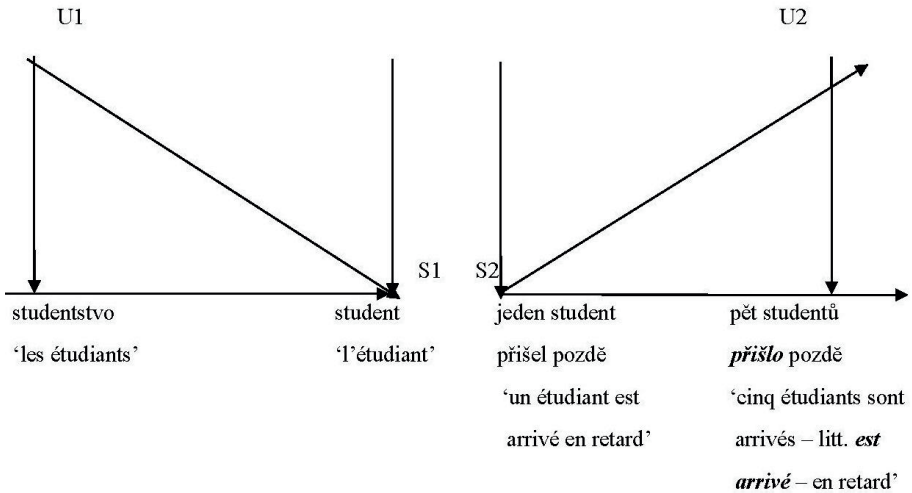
U1

U2

S1

S2

studentstvo
'les étudiants'

student
'l'étudiant'

jeden student
přišel pozdě
'un étudiant est arrivé en retard'

pět studentů
***přišlo*** pozdě
'cinq étudiants sont arrivés – litt. ***est arrivé*** – en retard'